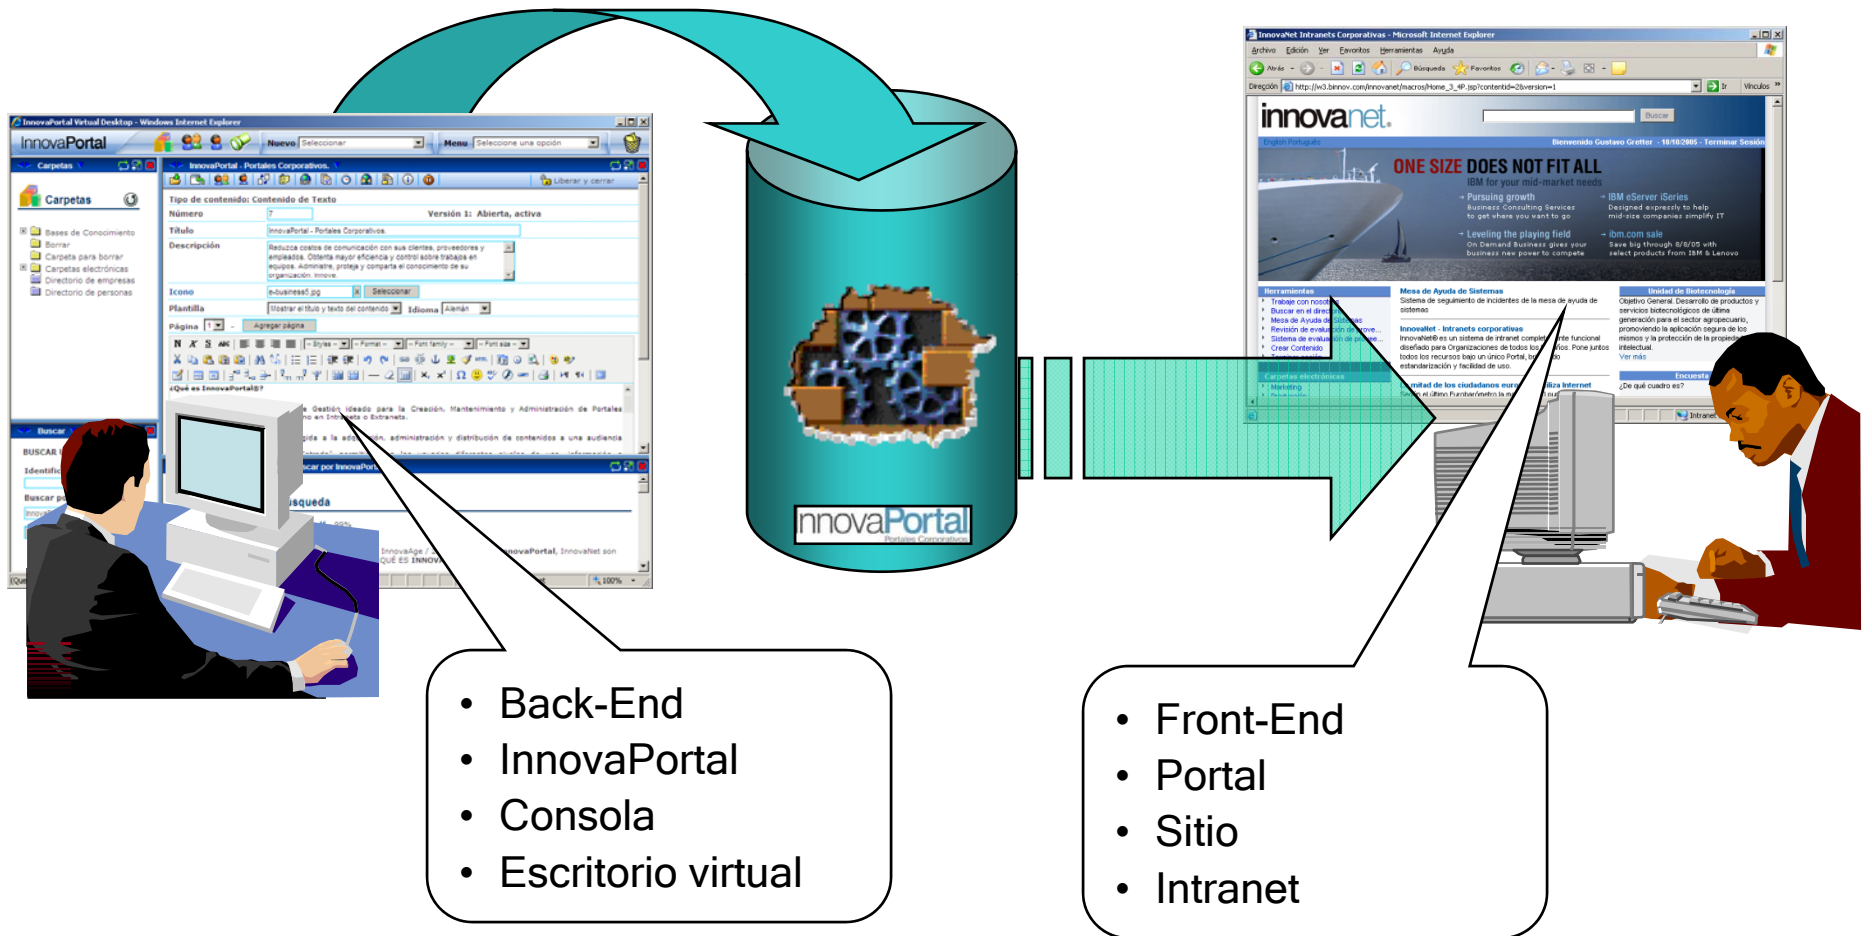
InnovaPortal Virtual Desktop - Windows Internet Explorer

InnovaPortal

Nuevo Seleccionar

Menu Seleccione una opción

Carpetas

InnovaPortal - Portales Corporativos

Carpetas

Bases de Conocimiento
Borrar
Carpeta para borrar
Carpetas electrónicas
Directorio de empresas
Directorio de personas

Tipo de contenido: Contenido de Texto

Número 7

Versión 1: Abierta, activa

Título InnovaPortal - Portales Corporativos

Descripción Reduzca costos de comunicación con sus clientes, proveedores y empleados. Obtenga mayor eficiencia y control sobre trabajos en equipos. Administre, proteja y comparta el conocimiento de su organización. Innove

Icono e-business5.jpg Seleccionar

Plantilla Mostrar el título y texto del contenido Idioma Alemán

Página 1 Agregar página

¿Qué es InnovaPortal®?

Buscar

BUSCAR

Identific

Buscar p

Gestión ideado para la Creación, Mantenimiento y Administración de Portales en Intranets o Extranets.

a la administración y distribución de contenidos a una audiencia

Buscar por InnovaPortal

squeda

InnovaAge

QUÉ ES INNOVA

InnovaPortal, InnovaNet son

100%

InnovaPortal
Portales Corporativos

InnovaNet Intranets Corporativas - Microsoft Internet Explorer

Archivo Edición Ver Favoritos Herramientas Ayuda

Atrás Búsqueda Favoritos

Dirección http://w3.binnov.com/innovanet/macros/Home_3_4P.jsp?contentid=2&version=1

Ir Vínculos

innovanet.

Buscar

English Português

Bienvenido Gustavo Gretter - 10/10/2005 - Terminar Sesión

ONE SIZE DOES NOT FIT ALL
IBM for your mid-market needs

Pursuing growth
Business Consulting Services to get where you want to go

IBM eServer iSeries
Designed expressly to help mid-size companies simplify IT

Leveling the playing field
On Demand Business gives your business new power to compete

ibm.com sale
Save big through 8/8/05 with select products from IBM & Lenovo

Herramientas
Trabaje con nosotros
Buscar en el directorio
Mesa de Ayuda de Sistemas
Revisión de evaluación de prove...
Sistema de evaluación de proce...
Crear Contenido

Carpetas electrónicas
Marketing

Mesa de Ayuda de Sistemas
Sistema de seguimiento de incidentes de la mesa de ayuda de sistemas

InnovaNet - Intranets corporativas
InnovaNet® es un sistema de intranet completamente funcional diseñado para Organizaciones de todos los tamaños. Pone juntos todos los recursos bajo un único Portal, brindando estandarización y facilidad de uso.

mitad de los ciudadanos euro... utiliza Internet
el último Eurobarómetro la m...

Unidad de Biotecnología
Objetivo General. Desarrollo de productos y servicios biotecnológicos de última generación para el sector agropecuario, promoviendo la aplicación segura de los mismos y la protección de la propiedad intelectual.
Ver más

Encuesta
¿De qué cuadro es?

Intranet

• Back-End
• InnovaPortal
• Consola
• Escritorio virtual

• Front-End
• Portal
• Sitio
• Intranet